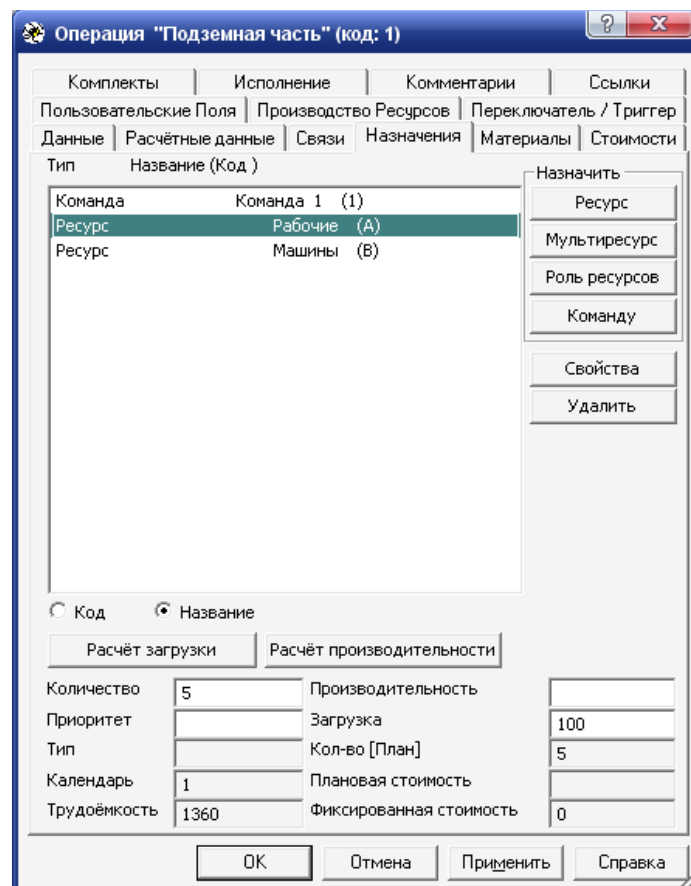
Операция "Подземная часть" (код: 1)

? X

Комплекты | Исполнение | Комментарии | Ссылки
Пользовательские Поля | Производство Ресурсов | Переключатель / Триггер
Данные | Расчётные данные | Связи | Назначения | Материалы | Стоимости

Тип Название (Код )

| Тип | Название (Код) |
|---|---|
| Команда | Команда 1 (1) |
| Ресурс | Рабочие (A) |
| Ресурс | Машины (B) |

Назначить
Ресурс
Мультиресурс
Роль ресурсов
Команду

Свойства
Удалить

Код
Название

Расчёт загрузки
Расчёт производительности

| | | | |
|---|---|---|---|
| Количество | 5 | Производительность | |
| Приоритет | | Загрузка | 100 |
| Тип | | Кол-во [План] | 5 |
| Календарь | 1 | Плановая стоимость | |
| Трудоёмкость | 1360 | Фиксированная стоимость | 0 |

OK
Отмена
Применить
Справка